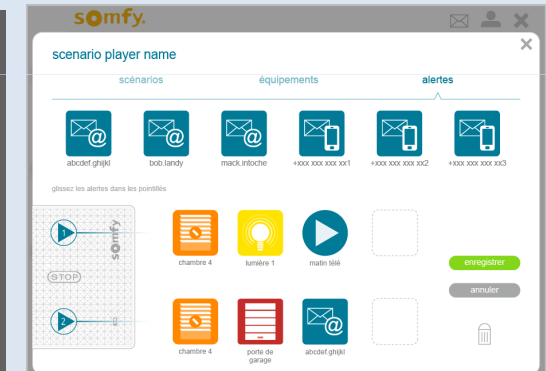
somfy.

scenario player name

scénarios

équipements

alertes

abcdef.ghijkl

bob.landy

mack.intoche

+xxx xxx xxx xx1

+xxx xxx xxx xx2

+xxx xxx xxx xx3

glissez les alertes dans les pointillés

somfy

1

STOP

2

chambre 4

lumière 1

matin télé

enregistrer

annuler

chambre 4

porte de garage

abcdef.ghijkl